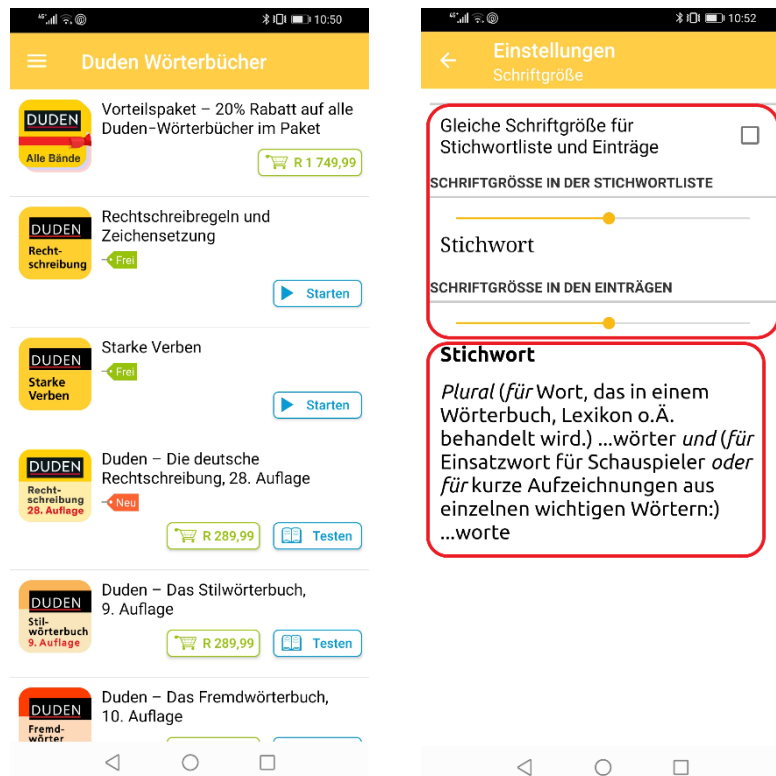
10:50

Duden Wörterbücher

DUDEN
Alle Bände

Vorteilspaket – 20% Rabatt auf alle Duden-Wörterbücher im Paket

R 1 749,99

DUDEN
Rechtschreibung

Rechtschreibregeln und Zeichensetzung

Frei

Starten

DUDEN
Starke Verben

Starke Verben

Frei

Starten

DUDEN
Rechtschreibung
28. Auflage

Duden – Die deutsche Rechtschreibung, 28. Auflage

Neu

R 289,99

Testen

DUDEN
Stilwörterbuch
9. Auflage

Duden – Das Stilwörterbuch, 9. Auflage

R 289,99

Testen

DUDEN
Fremdwörter

Duden – Das Fremdwörterbuch, 10. Auflage

10:52

Einstellungen
Schriftgröße

Gleiche Schriftgröße für Stichwortliste und Einträge

SCHRIFTGRÖSSE IN DER STICHWORTLISTE

Stichwort

SCHRIFTGRÖSSE IN DEN EINTRÄGEN

Stichwort

Plural (für Wort, das in einem Wörterbuch, Lexikon o.Ä. behandelt wird.) ...wörter und (für Einsatzwort für Schauspieler oder für kurze Aufzeichnungen aus einzelnen wichtigen Wörtern:) ...worte